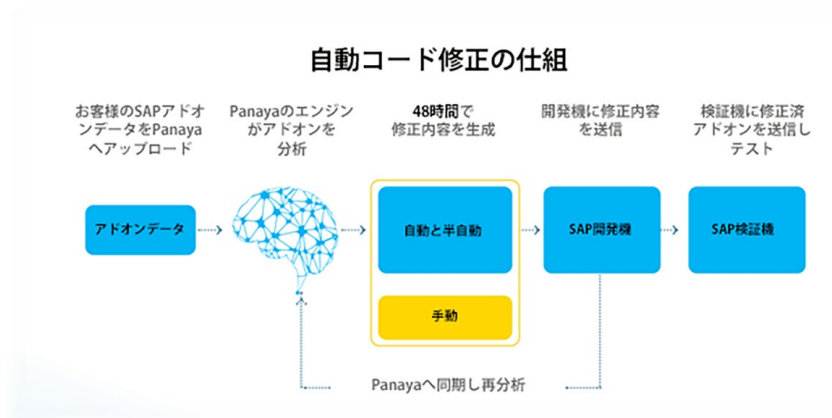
自動コード修正の仕組

お客様のSAPアドオンデータをPanayaへアップロード

Panayaのエンジンがアドオンを分析

48時間で修正内容を生成

開発機に修正内容を送信

検証機に修正済アドオンを送信しテスト

アドオンデータ

自動と半自動

手動

SAP開発機

SAP検証機

Panayaへ同期し再分析